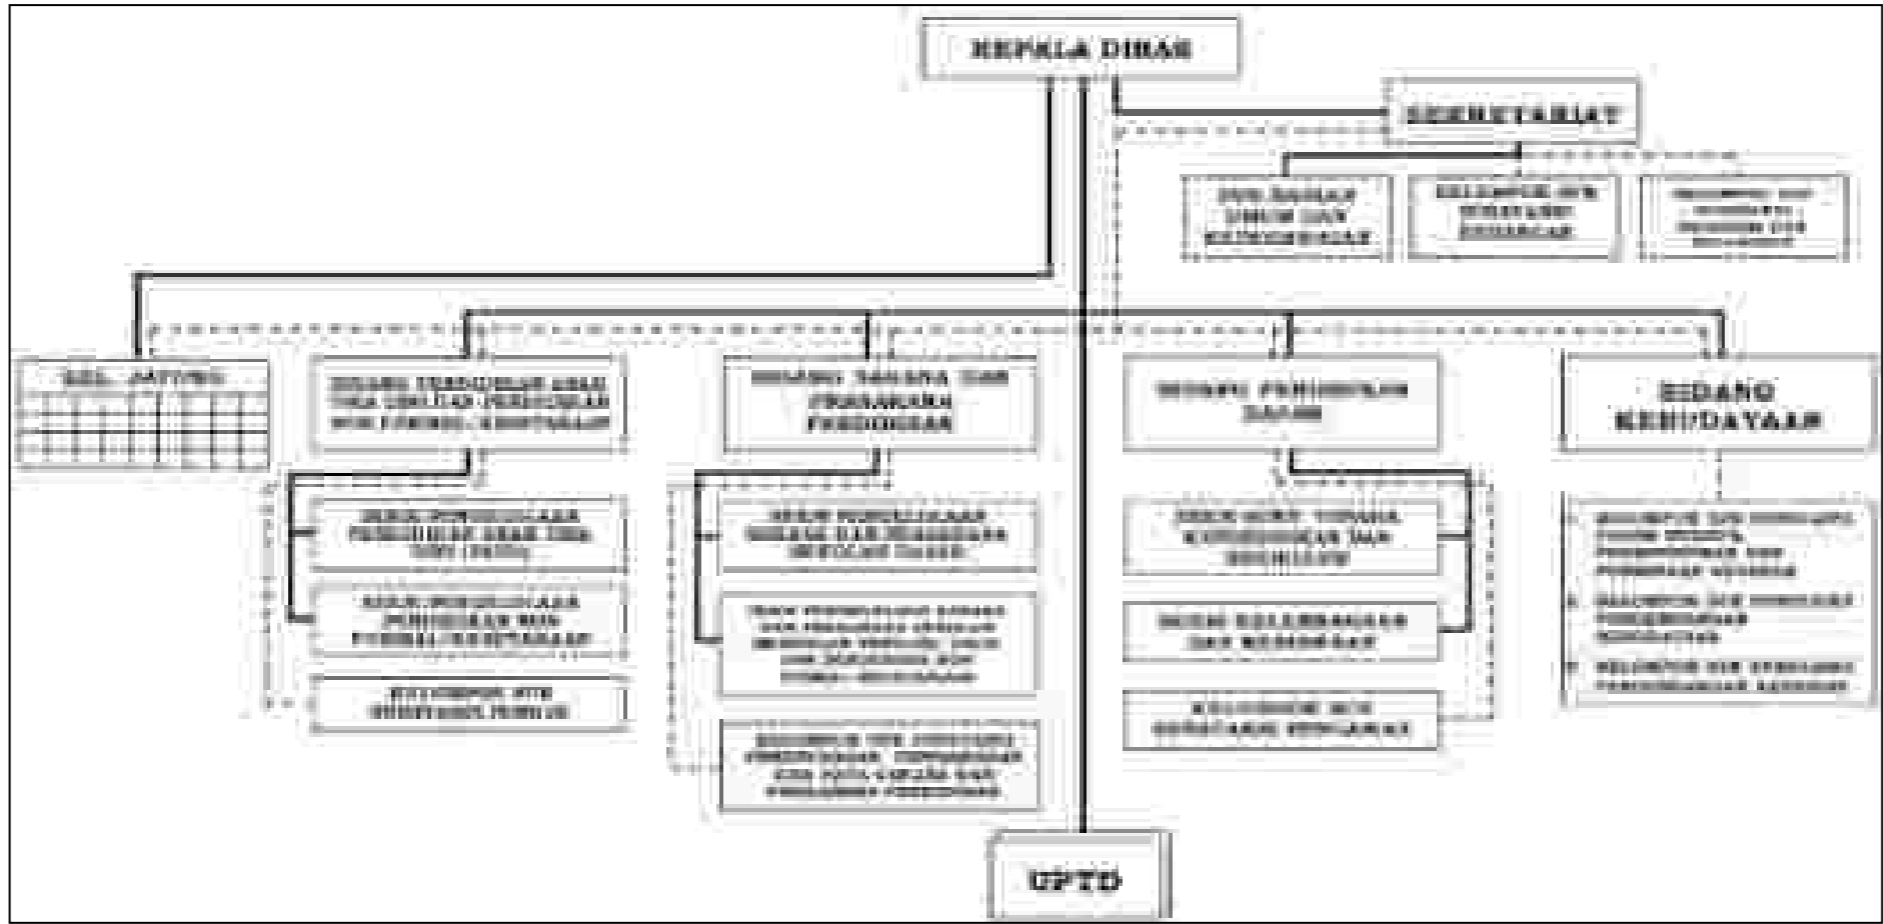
KEPALA DINAS

SEKRETARIAT

SUB BAGIAN UMUM DAN KEPEGAWAIAN

KELOMPOK JFT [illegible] KEUANGAN

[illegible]

KEL. JAFUNG

BIDANG PENDIDIKAN ANAK USIA DINI DAN PENDIDIKAN NON FORMAL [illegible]

BIDANG SARANA DAN PRASARANA PENDIDIKAN

BIDANG PENDIDIKAN DASAR

BIDANG KEBUDAYAAN

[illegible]

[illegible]

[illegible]

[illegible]

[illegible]

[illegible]

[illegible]

SEKSI KELEMBAGAAN DAN KESISWAAN

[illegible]

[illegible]

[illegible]

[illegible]

UPTD